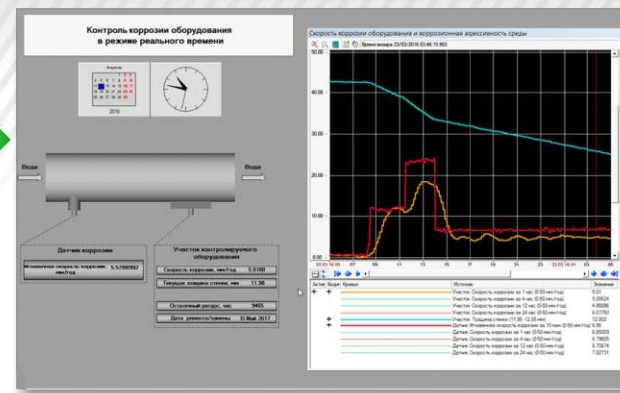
Контроль коррозии оборудования в режиме реального времени

Август
2016

Вода

Вода

Датчик коррозии

Мгновенная скорость коррозии, мм/год | 5.5799992

Участок контролируемого оборудования

Скорость коррозии, мм/год | 5.0100

Текущая толщина стенки, мм | 11.38

Остаточный ресурс, час | 9465

Дата ремонта/замены | 11 Мар 2017

Скорость коррозии оборудования и коррозионная агрессивность среды

Время захвата 25/05/2016 03:46:15.903

50.00
40.00
30.00
20.00
10.00
0.00

Актив. Видим. Кривые | Источник | Значение

Участок. Скорость коррозии за 1 час (0-50 мм/год) | 5.01
Участок. Скорость коррозии за 4 час (0-50 мм/год) | 5.03524
Участок. Скорость коррозии за 12 час (0-50 мм/год) | 4.89096
Участок. Скорость коррозии за 24 час (0-50 мм/год) | 5.07783
Участок. Толщина стенки (11.35 - 12.05 мм) | 12.002
Датчик. Мгновенная скорость коррозии за 10 мин (0-50 мм/год) | 5.58
Датчик. Скорость коррозии за 1 час (0-50 мм/год) | 5.05009
Датчик. Скорость коррозии за 4 час (0-50 мм/год) | 6.70605
Датчик. Скорость коррозии за 12 час (0-50 мм/год) | 6.70574
Датчик. Скорость коррозии за 24 час (0-50 мм/год) | 7.92731